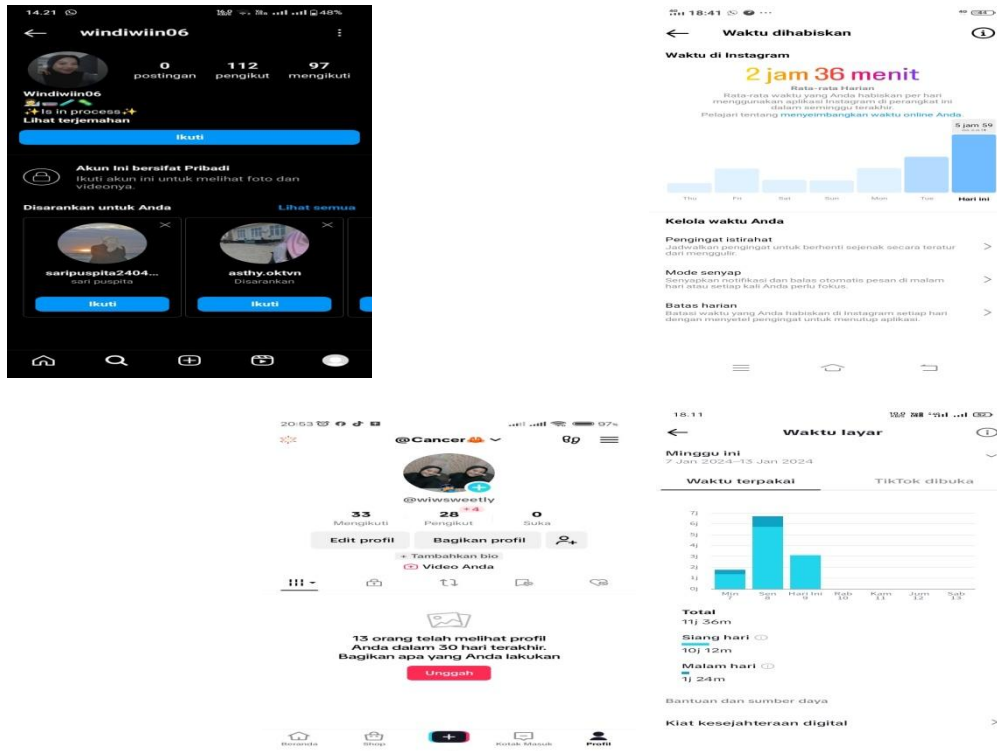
14.21 48%

windiwiin06

0 postingan 112 pengikut 97 mengikuti

Windiwiin06
✨Is in process✨
Lihat terjemahan

Ikuti

Akun ini bersifat Pribadi
Ikuti akun ini untuk melihat foto dan videonya.

Disarankan untuk Anda Lihat semua

saripuspita2404...
sari puspita
Ikuti

asthy.oktvn
Disarankan
Ikuti

18:41

Waktu dihabiskan

Waktu di Instagram

2 jam 36 menit

Rata-rata Harian
Rata-rata waktu yang Anda habiskan per hari menggunakan aplikasi Instagram di perangkat ini dalam seminggu terakhir.
Pelajari tentang menyeimbangkan waktu online Anda

5 jam 59

Thu Fri Sat Sun Mon Tue Hari ini

Kelola waktu Anda

Pengingat istirahat
Jadwalkan pengingat untuk berhenti sejenak secara teratur dari menggulir.

Mode senyap
Senyapkan notifikasi dan balas otomatis pesan di malam hari atau setiap kali Anda perlu fokus.

Batas harian
Batasi waktu yang Anda habiskan di Instagram setiap hari dengan menyetel pengingat untuk menutup aplikasi.

20:53 97

@Cancer

@wiwsweetly

33 Mengikuti 28 +4 Pengikut 0 Suka

Edit profil Bagikan profil

+ Tambahkan bio
Video Anda

13 orang telah melihat profil Anda dalam 30 hari terakhir. Bagikan apa yang Anda lakukan

Unggah

Beranda Shop Kotak Masuk Profil

18.11

Waktu layar

Minggu ini
7 Jan 2024–13 Jan 2024

Waktu terpakai TikTok dibuka

7j 6j 5j 4j 3j 2j 1j 0j

Min 7 Sen 8 Hari ini 9 Rab 10 Kam 11 Jum 12 Sab 13

Total
11j 36m

Siang hari
10j 12m

Malam hari
1j 24m

Bantuan dan sumber daya

Kiat kesejahteraan digital